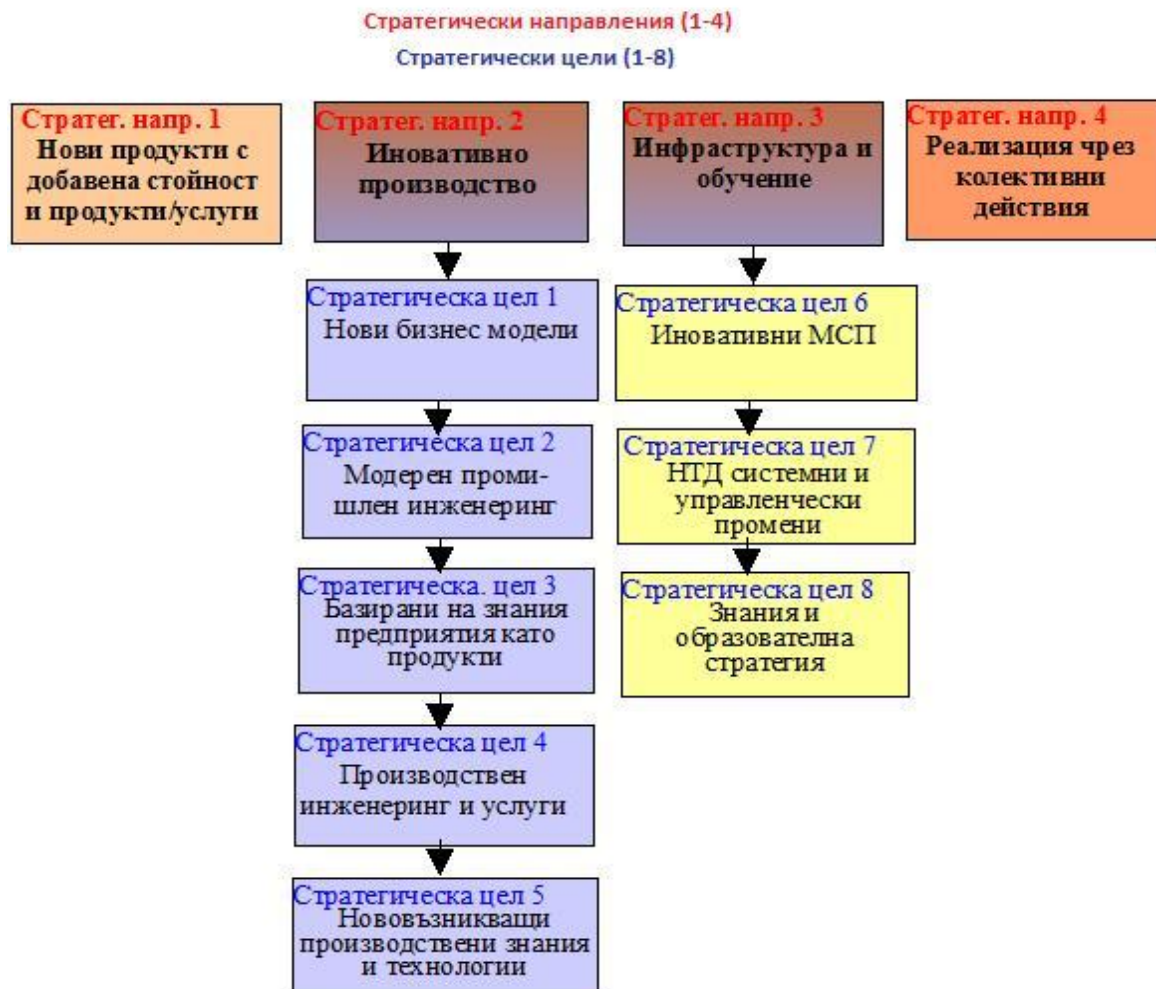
Стратегически направления (1-4)

Стратегически цели (1-8)

Стратег. напр. 1
Нови продукти с добавена стойност и продукти/услуги

Стратег. напр. 2
Иновативно производство

Стратегическа цел 1
Нови бизнес модели

Стратегическа цел 2
Модерен промишлен инженеринг

Стратегическа. цел 3
Базирани на знания предприятия като продукти

Стратегическа цел 4
Производствен инженеринг и услуги

Стратегическа цел 5
Нововъзникващи производствени знания и технологии

Стратег. напр. 3
Инфраструктура и обучение

Стратегическа цел 6
Иновативни МСП

Стратегическа цел 7
НТД системни и управленчески промени

Стратегическа цел 8
Знания и образователна стратегия

Стратег. напр. 4
Реализация чрез колективни действия